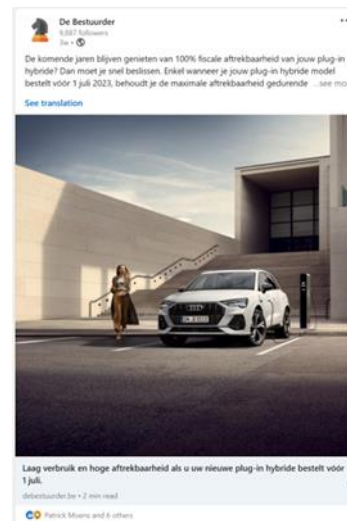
De Bestuurder
9,887 followers
3w •

De komende jaren blijven genieten van 100% fiscale aftrekbaarheid van jouw plug-in hybride? Dan moet je snel beslissen. Enkel wanneer je jouw plug-in hybride model bestelt vóór 1 juli 2023, behoudt je de maximale aftrekbaarheid gedurende ...see mo

See translation

Laag verbruik en hoge aftrekbaarheid als u uw nieuwe plug-in hybride bestelt vóór 1 juli.

debestuurder.be • 2 min read

Patrick Moens and 6 others